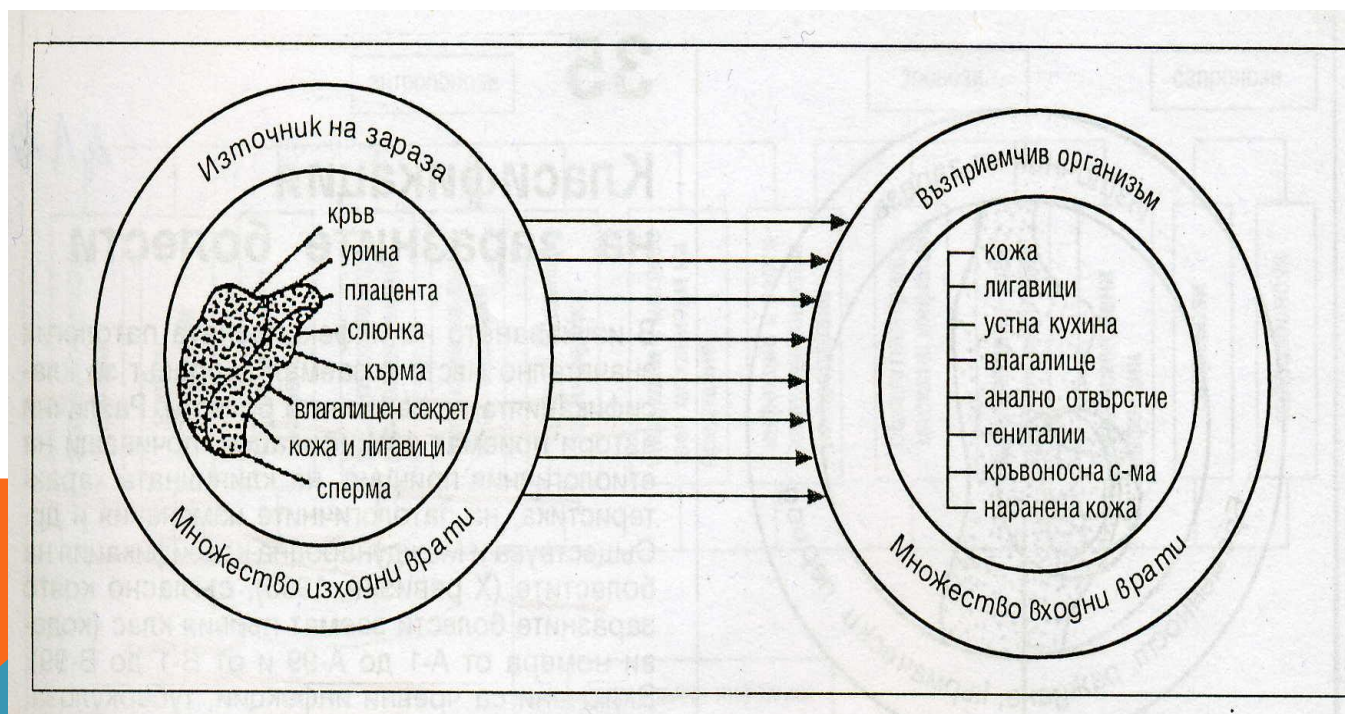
Източник на зараза

кръв
урина
плацента
слюнка
кърма
влагалищен секрет
кожа и лигавици
сперма

Множество изходни врати

Възприемчив организъм

кожа
лигавици
устна кухина
влагалище
анално отвърстие
гениталии
кръвоносна с-ма
наранена кожа

Множество входни врати